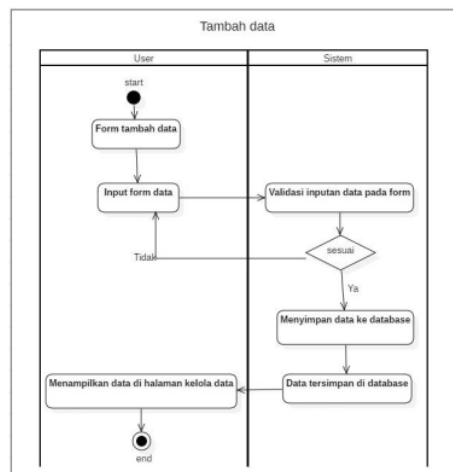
Tambah data

User

Sistem

start

Form tambah data

Input form data

Validasi inputan data pada form

sesuai

Tidak

Ya

Menyimpan data ke database

Data tersimpan di database

Menampilkan data di halaman kelola data

end